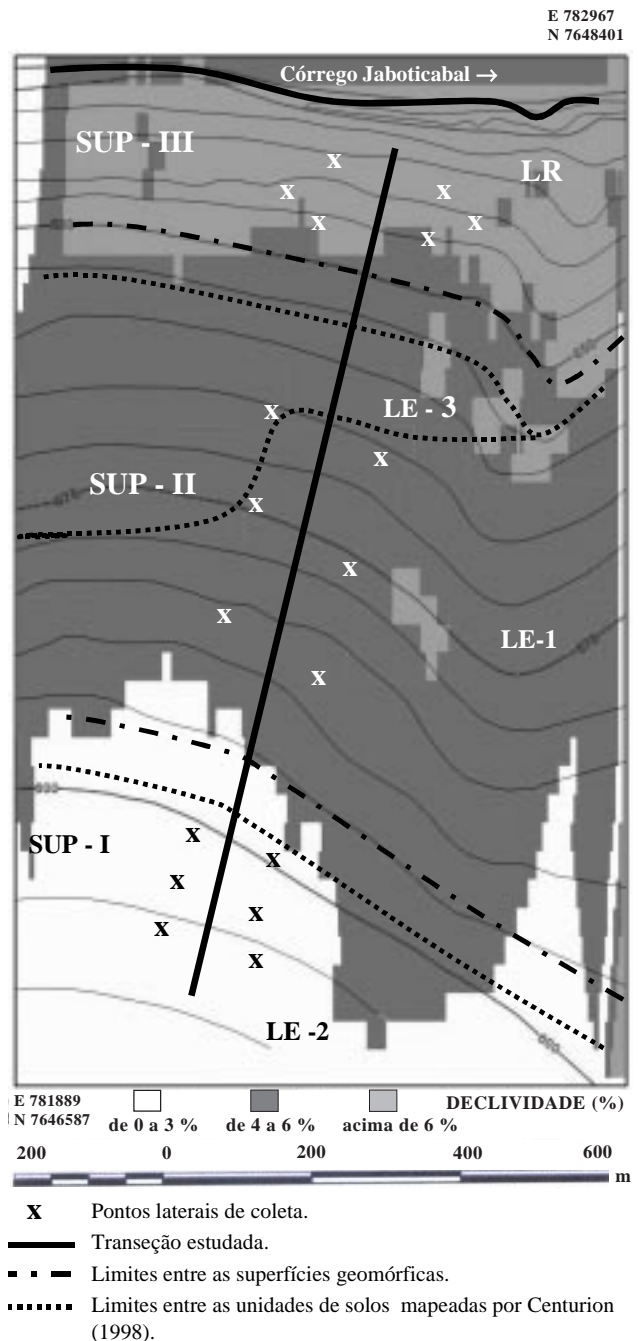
E 782967
N 7648401

Córrego Jaboticabal →

SUP - III

LR

x x x x x x x

LE - 3

x x

SUP - II

x x x

LE-1

x

SUP - I

x x x x x x

LE -2

E 781889
N 7646587

de 0 a 3 %
de 4 a 6 %
acima de 6 %
DECLIVIDADE (%)

200 0 200 400 600 m

x Pontos laterais de coleta.

Transeção estudada.

Limites entre as superfícies geomórficas.

Limites entre as unidades de solos mapeadas por Centurion (1998).